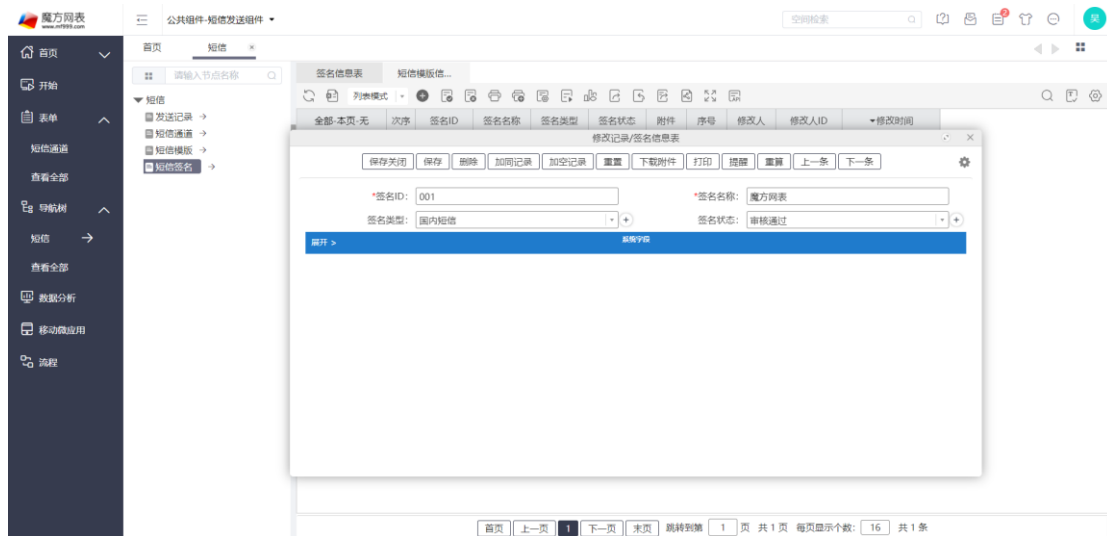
魔方网表
www.mf999.com

公共组件-短信发送组件 ▾

空间检索

首页
开始
表单
短信通道
查看全部
导航树
短信 →
查看全部
数据分析
移动微应用
流程

首页 短信 ×

请输入节点名称

▾ 短信
发送记录 →
短信通道 →
短信模版 →
短信签名 →

签名信息表 短信模版信...

列表模式

全部-本页-无 次序 签名ID 签名名称 签名类型 签名状态 附件 序号 修改人 修改人ID ▾修改时间

修改记录/签名信息表

保存关闭 保存 删除 加间记录 加空记录 重置 下载附件 打印 提醒 重算 上一条 下一条

*签名ID: 001
*签名名称: 魔方网表
签名类型: 国内短信
签名状态: 审核通过

展开 >
系统字段

首页 上一页 1 下一页 末页 跳转到第 1 页 共1页 每页显示个数: 16 共1条